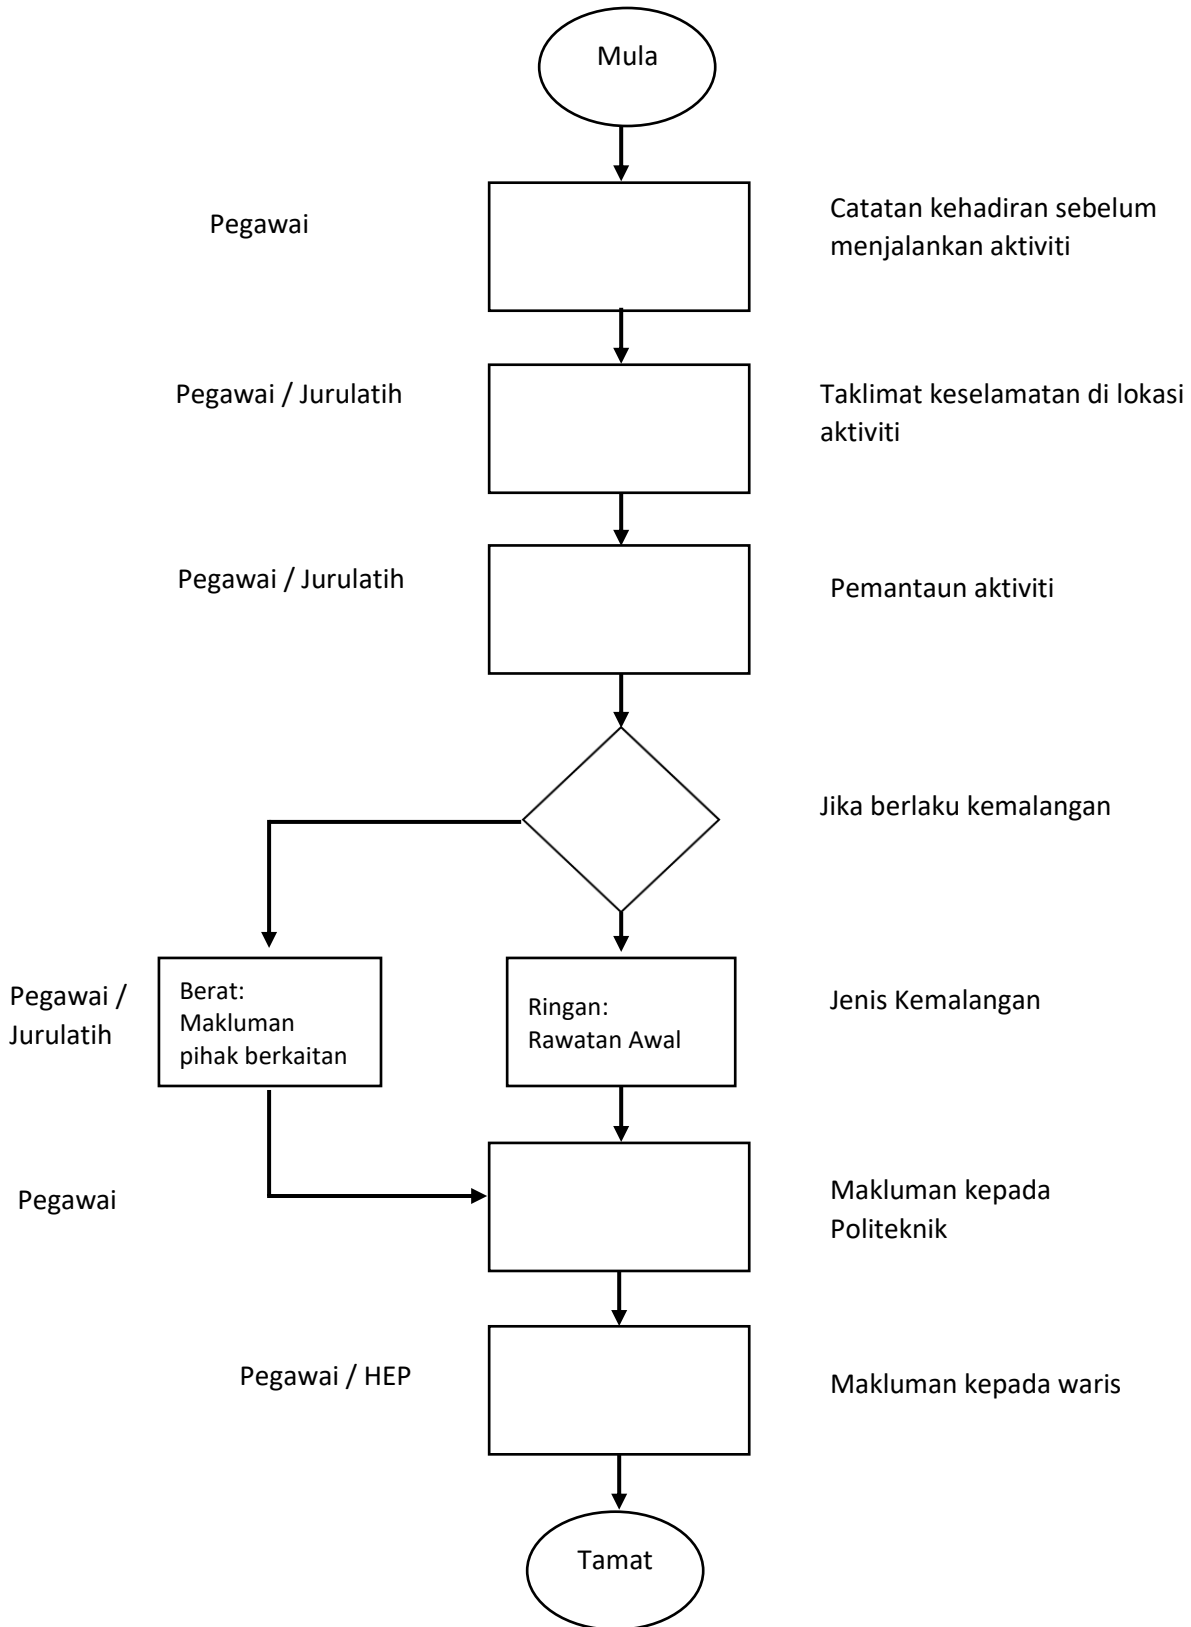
Mula

Pegawai

Catatan kehadiran sebelum menjalankan aktiviti

Pegawai / Jurulatih

Taklimat keselamatan di lokasi aktiviti

Pegawai / Jurulatih

Pemantaun aktiviti

Jika berlaku kemalangan

Pegawai / Jurulatih

Berat: Makluman pihak berkaitan

Ringan: Rawatan Awal

Jenis Kemalangan

Pegawai

Makluman kepada Politeknik

Pegawai / HEP

Makluman kepada waris

Tamat